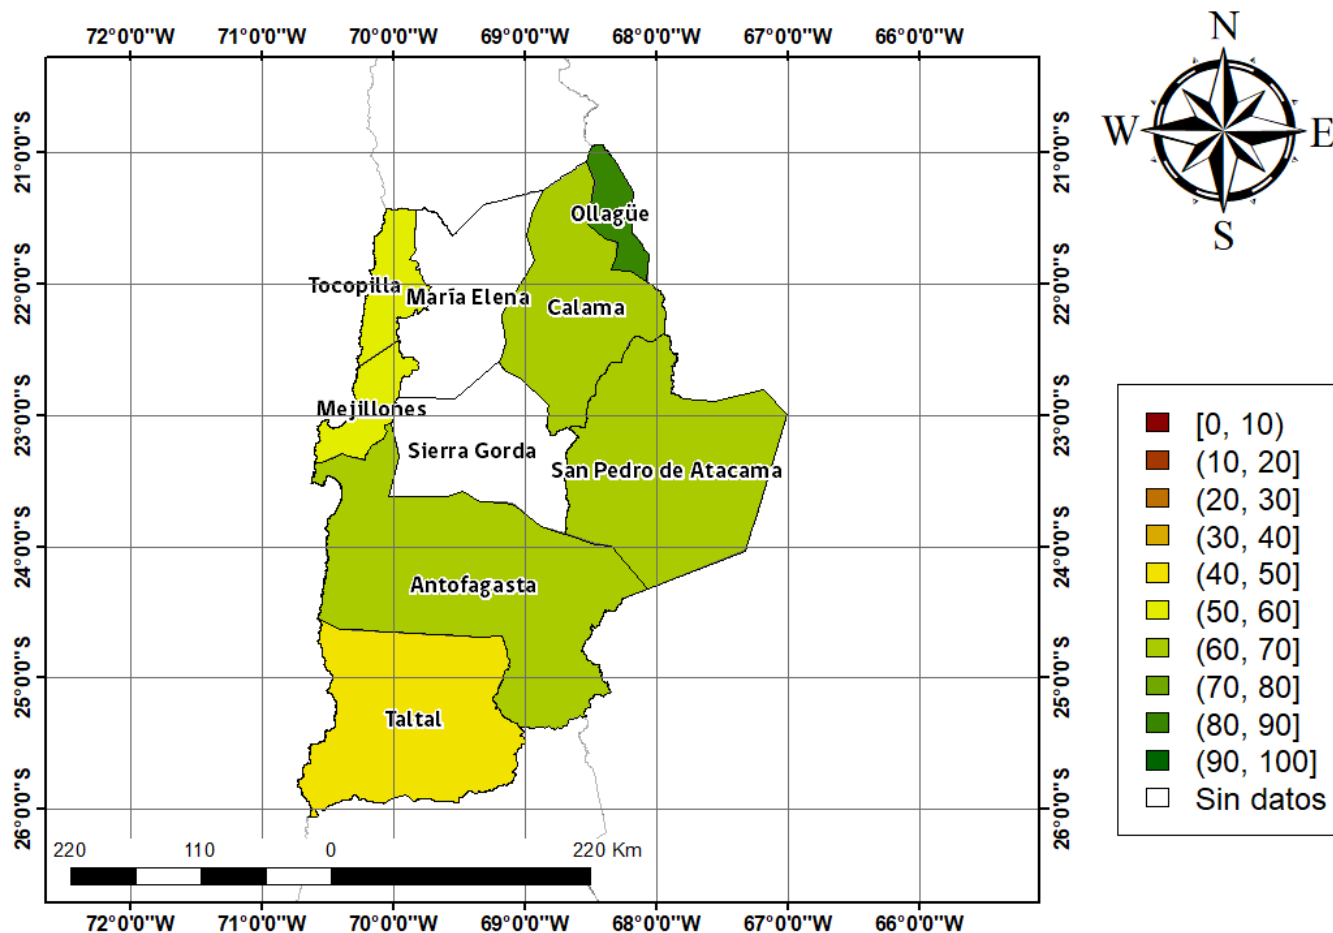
72°0'0"W 71°0'0"W 70°0'0"W 69°0'0"W 68°0'0"W 67°0'0"W 66°0'0"W

N
W E
S

21°0'0"S
22°0'0"S
23°0'0"S
24°0'0"S
25°0'0"S
26°0'0"S

21°0'0"S
22°0'0"S
23°0'0"S
24°0'0"S
25°0'0"S
26°0'0"S

Ollagüe
Tocopilla
María Elena
Calama
Mejillones
Sierra Gorda
San Pedro de Atacama
Antofagasta
Taltal

[0, 10)
(10, 20]
(20, 30]
(30, 40]
(40, 50]
(50, 60]
(60, 70]
(70, 80]
(80, 90]
(90, 100]
Sin datos

220 110 0 220 Km

72°0'0"W 71°0'0"W 70°0'0"W 69°0'0"W 68°0'0"W 67°0'0"W 66°0'0"W